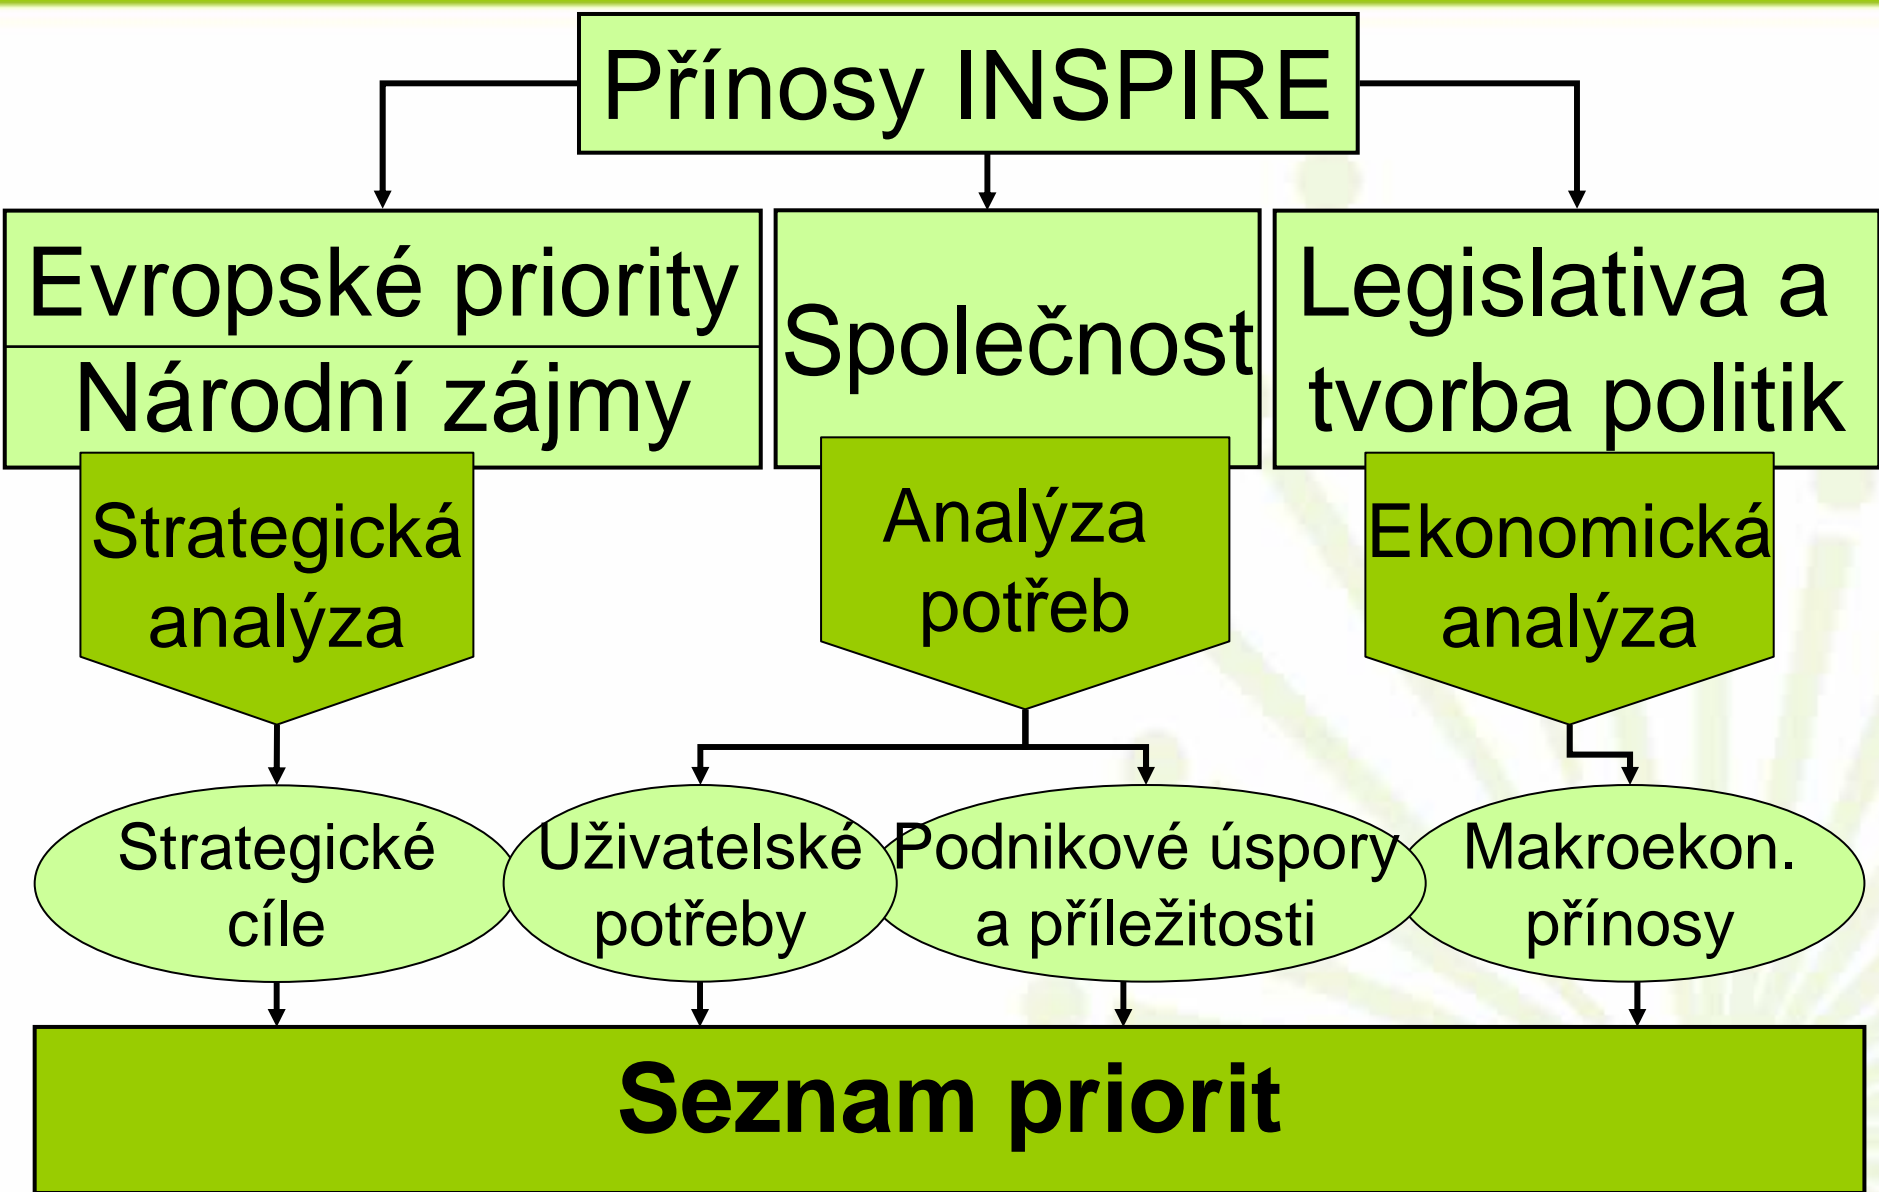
Přínosy INSPIRE

Evropské priority

Národní zájmy

Společnost

Legislativa a tvorba politik

Strategická analýza

Analýza potřeb

Ekonomická analýza

Strategické cíle

Uživatelské potřeby

Podnikové úspory a příležitosti

Makroekon. přínosy

Seznam priorit